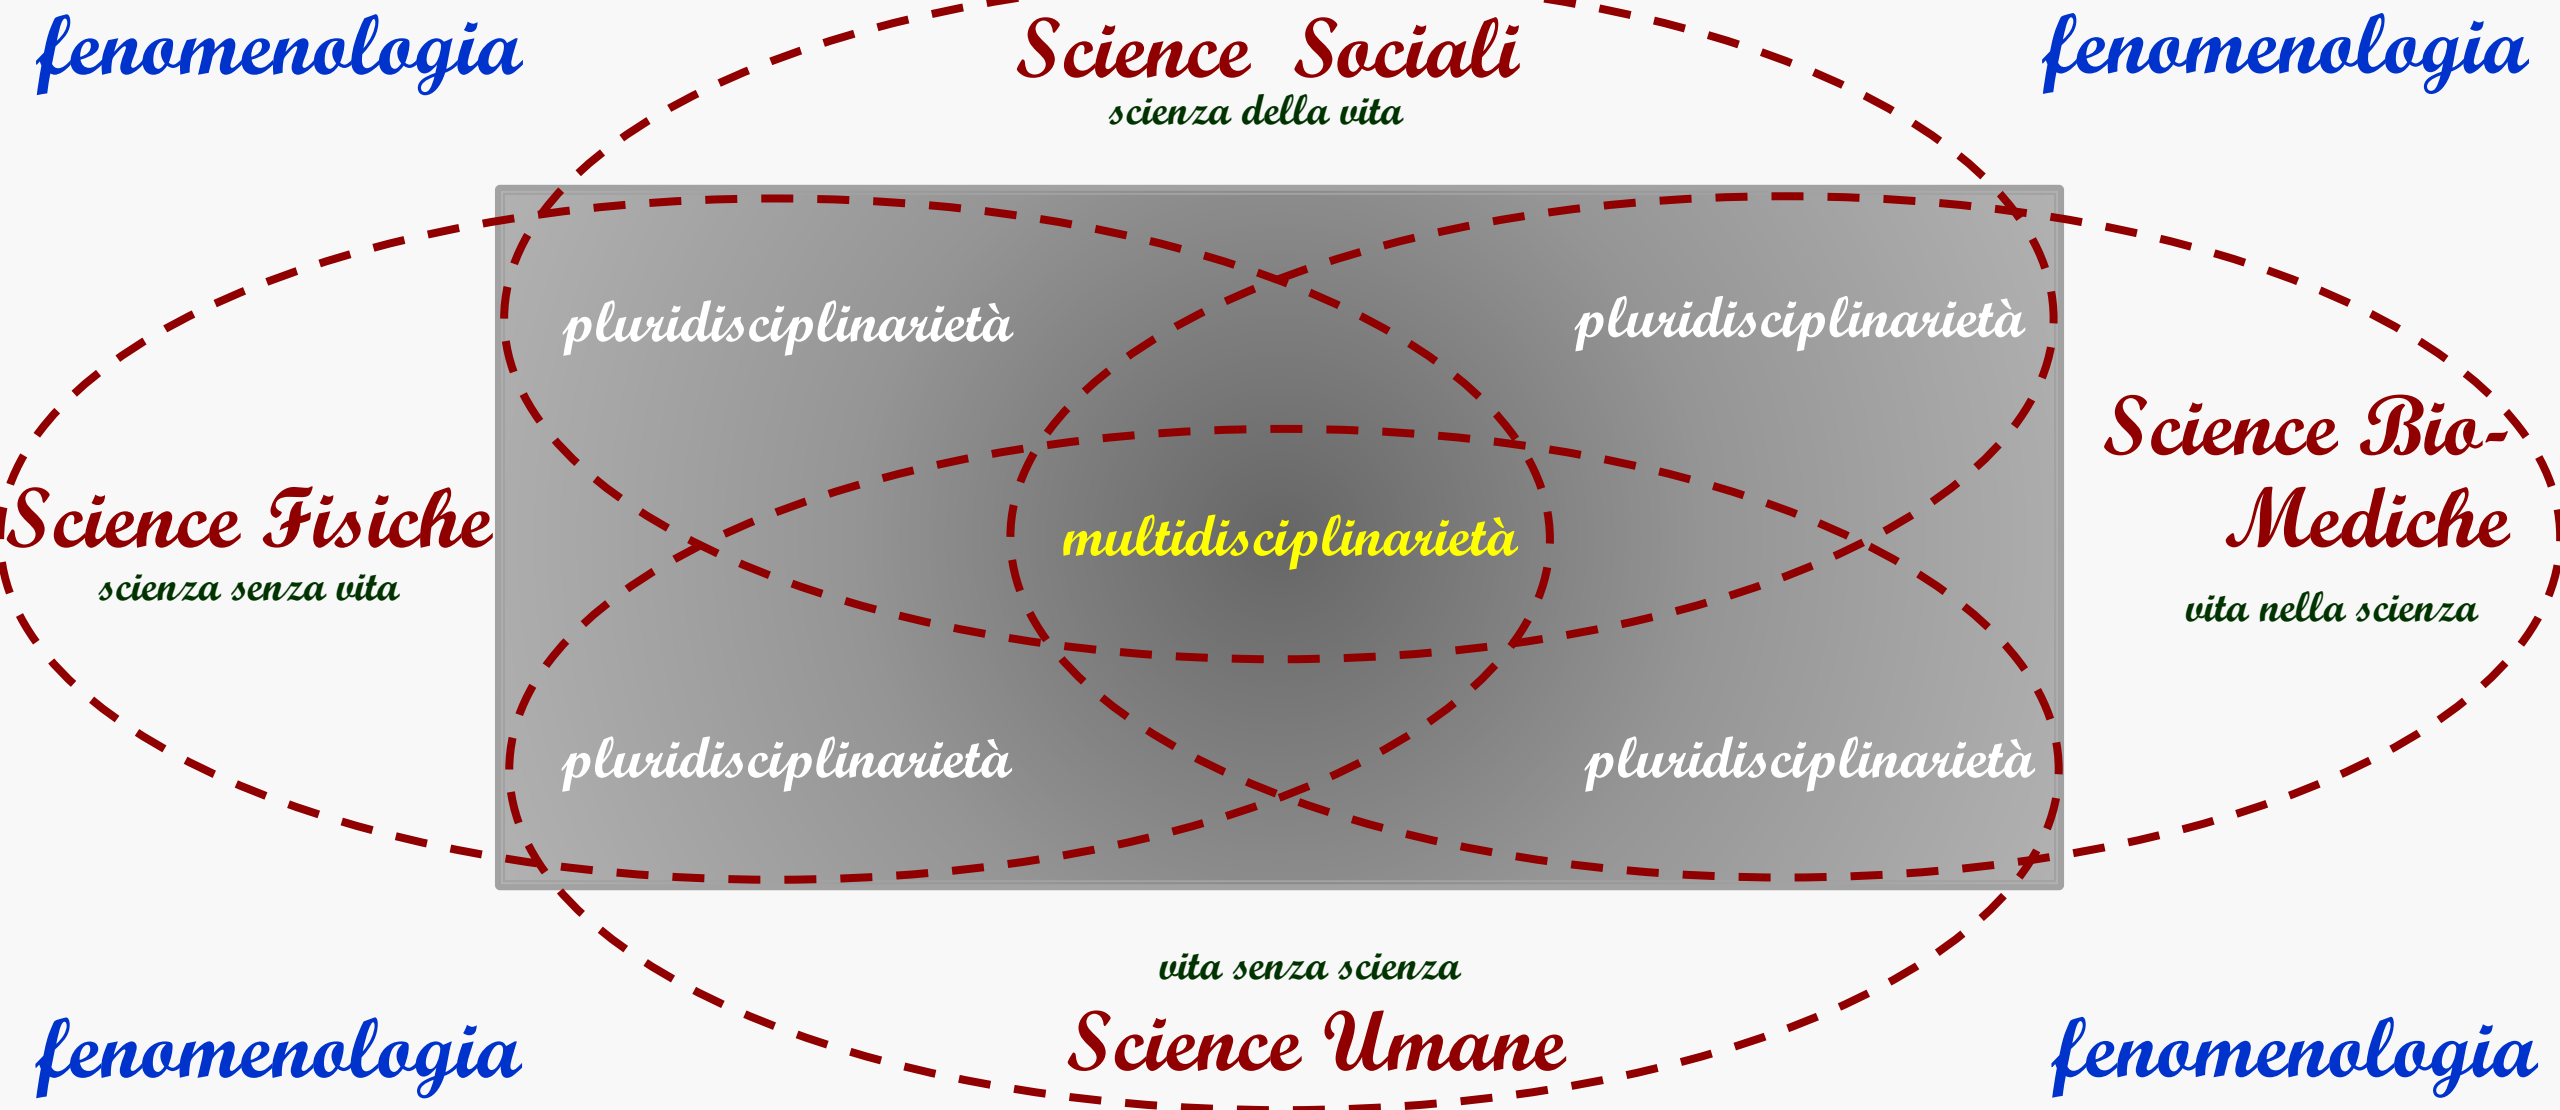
fenomenologia

Science Sociali
scienza della vita

fenomenologia

pluridisciplinarietà

pluridisciplinarietà

Science Fisiche
scienza senza vita

multidisciplinarietà

Science Bio-Mediche
vita nella scienza

pluridisciplinarietà

pluridisciplinarietà

vita senza scienza
Science Umane

fenomenologia

fenomenologia